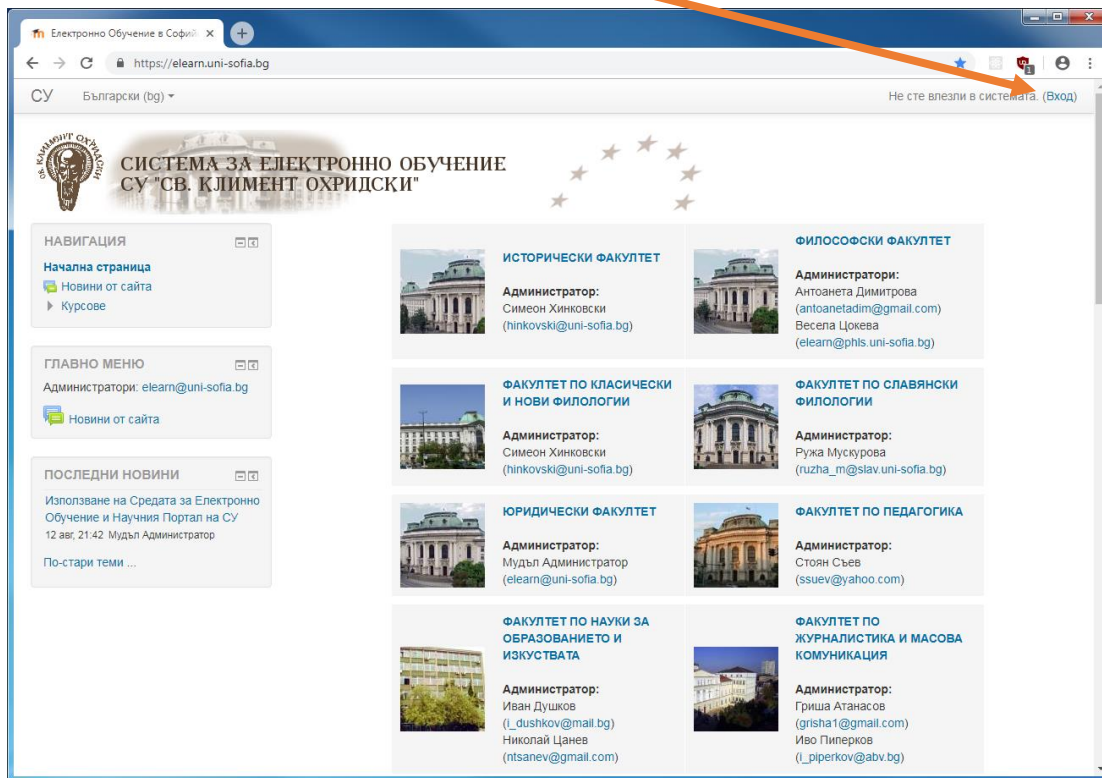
Електронно Обучение в Софи

https://elearn.uni-sofia.bg

СУ Български (bg)

Не сте влезли в системата. (Вход)

СИСТЕМА ЗА ЕЛЕКТРОННО ОБУЧЕНИЕ
СУ "СВ. КЛИМЕНТ ОХРИДСКИ"

НАВИГАЦИЯ
Начална страница
Новини от сайта
Курсове

ГЛАВНО МЕНЮ
Администратори: elearn@uni-sofia.bg
Новини от сайта

ПОСЛЕДНИ НОВИНИ
Използване на Средата за Електронно Обучение и Научния Портал на СУ
12 авг, 21:42 Мудъл Администратор
По-стари теми ...

ИСТОРИЧЕСКИ ФАКУЛТЕТ
Администратор:
Симеон Хинковски
(hinkovski@uni-sofia.bg)

ФИЛОСОФСКИ ФАКУЛТЕТ
Администратори:
Антоанета Димитрова
(antoanetadim@gmail.com)
Весела Цокева
(elearn@phls.uni-sofia.bg)

ФАКУЛТЕТ ПО КЛАСИЧЕСКИ И НОВИ ФИЛОЛОГИИ
Администратор:
Симеон Хинковски
(hinkovski@uni-sofia.bg)

ФАКУЛТЕТ ПО СЛАВЯНСКИ ФИЛОЛОГИИ
Администратор:
Ружа Мускурова
(ruzha_m@slav.uni-sofia.bg)

ЮРИДИЧЕСКИ ФАКУЛТЕТ
Администратор:
Мудъл Администратор
(elearn@uni-sofia.bg)

ФАКУЛТЕТ ПО ПЕДАГОГИКА
Администратор:
Стоян Съев
(ssuev@yahoo.com)

ФАКУЛТЕТ ПО НАУКИ ЗА ОБРАЗОВАНИЕТО И ИЗКУСТВАТА
Администратор:
Иван Душков
(i_dushkov@mail.bg)
Николай Цанев
(ntsanev@gmail.com)

ФАКУЛТЕТ ПО ЖУРНАЛИСТИКА И МАСОВА КОМУНИКАЦИЯ
Администратор:
Гриша Атанасов
(grisha1@gmail.com)
Иво Пиперков
(i_piperkov@abv.bg)